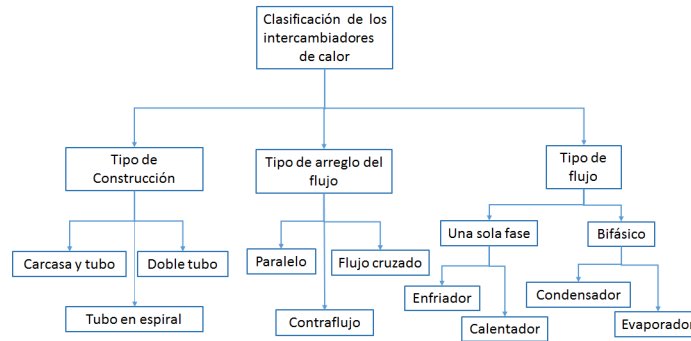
Clasificación de los intercambiadores de calor

Tipo de Construcción

Tipo de arreglo del flujo

Tipo de flujo

Carcasa y tubo

Doble tubo

Tubo en espiral

Paralelo

Flujo cruzado

Contraflujo

Una sola fase

Bifásico

Enfriador

Calentador

Condensador

Evaporador